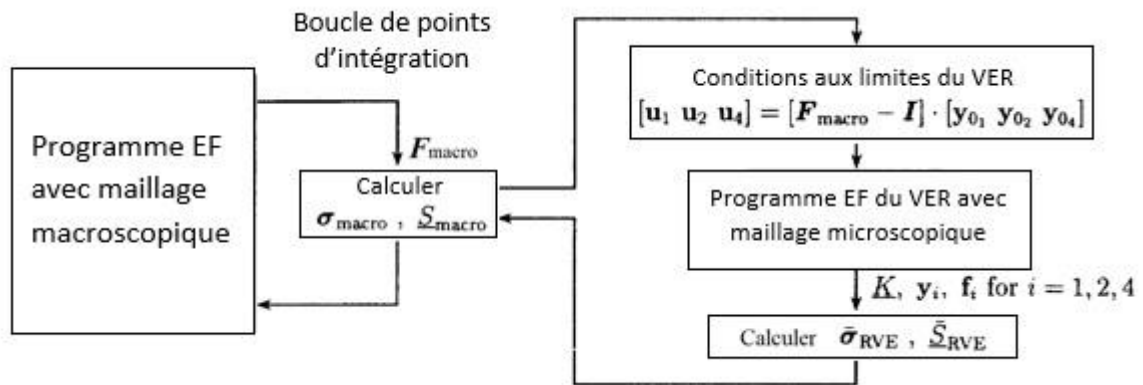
Boucle de points d'intégration

Programme EF avec maillage macroscopique

$\boldsymbol{F}_{\text{macro}}$

Calculer $\boldsymbol{\sigma}_{\text{macro}}$ , $\underline{S}_{\text{macro}}$

Conditions aux limites du VER
$[\mathbf{u}_1\ \mathbf{u}_2\ \mathbf{u}_4] = [\boldsymbol{F}_{\text{macro}} - \boldsymbol{I}] \cdot [\mathbf{y}_{0_1}\ \mathbf{y}_{0_2}\ \mathbf{y}_{0_4}]$

Programme EF du VER avec maillage microscopique

$\underline{K}$, $\mathbf{y}_i$, $\mathbf{f}_i$ for $i = 1, 2, 4$

Calculer $\bar{\boldsymbol{\sigma}}_{\text{RVE}}$ , $\bar{\underline{S}}_{\text{RVE}}$